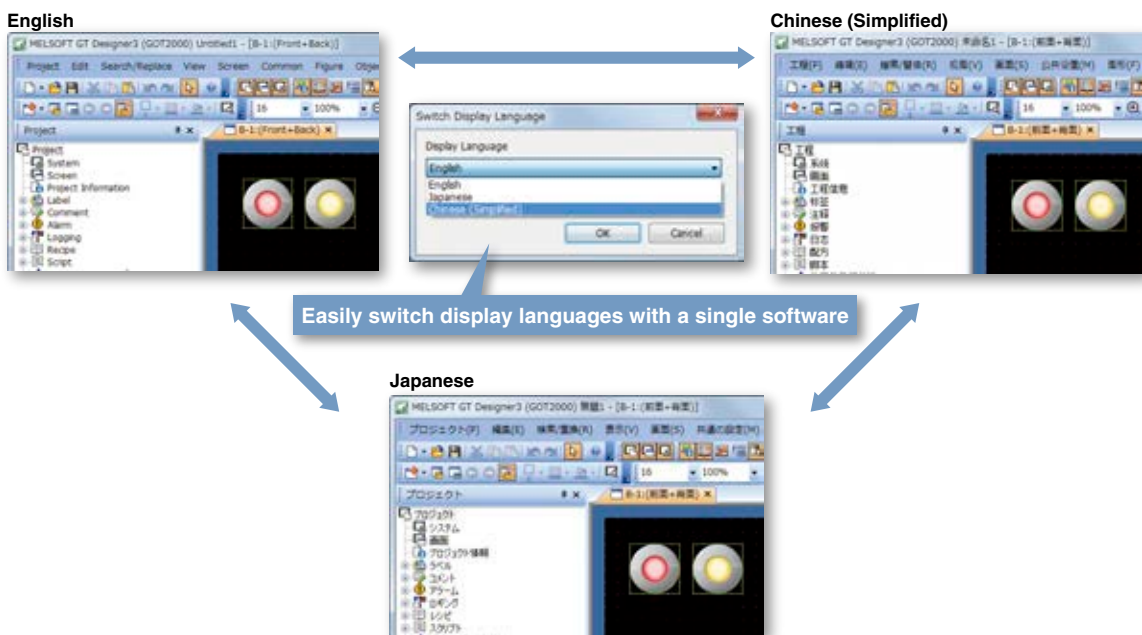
English

MELSOFT GT Designer3 (GOT2000) Untitled1 - [B-1:(Front+Back)]

Project Edit Search/Replace View Screen Common Figure Obje

16 100%

Project

B-1:(Front+Back)

Project
System
Screen
Project Information
Label
Comment
Alarm
Logging
Recipe
Script

Chinese (Simplified)

MELSOFT GT Designer3 (GOT2000) 未命名1 - [B-1:(前面+背面)]

工程(P) 编辑(E) 搜索/替换(R) 视图(V) 画面(S) 公共设置(M) 图形(F)

16 100%

工程

B-1:(前面+背面)

工程
系统
画面
工程信息
标签
注释
报警
日志
配方
脚本

Switch Display Language

Display Language

English

English
Japanese
Chinese (Simplified)

OK Cancel

Easily switch display languages with a single software

Japanese

MELSOFT GT Designer3 (GOT2000) 無題1 - [B-1:(前面+背面)]

プロジェクト(P) 編集(E) 検索/置換(R) 表示(V) 画面(S) 共通の設定(M)

16 100%

プロジェクト

B-1:(前面+背面)

プロジェクト
システム
画面
プロジェクト情報
ラベル
コメント
アラーム
ロギング
レシピ
スクリプト